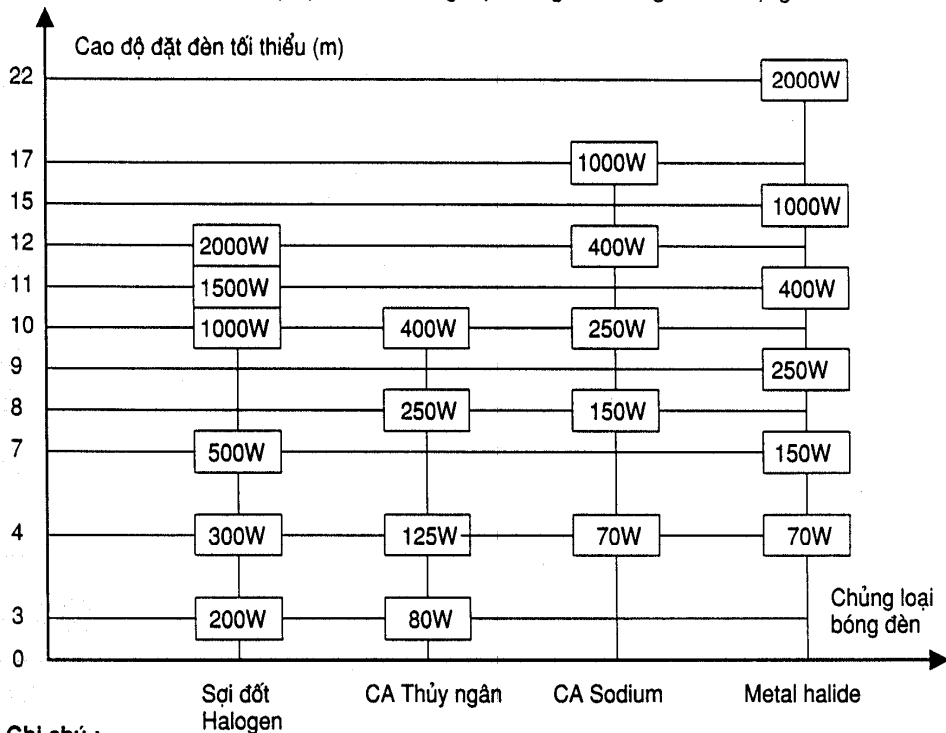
Cao độ đặt đèn tối thiểu (m)

22
17
15
12
11
10
9
8
7
4
3
0

2000W
1000W
1000W
2000W
400W
1500W
400W
1000W
400W
250W
250W
250W
150W
500W
150W
300W
125W
70W
70W
200W
80W

Chủng loại bóng đèn

Sợi đốt Halogen
CA Thủy ngân
CA Sodium
Metal halide

Chi chú :